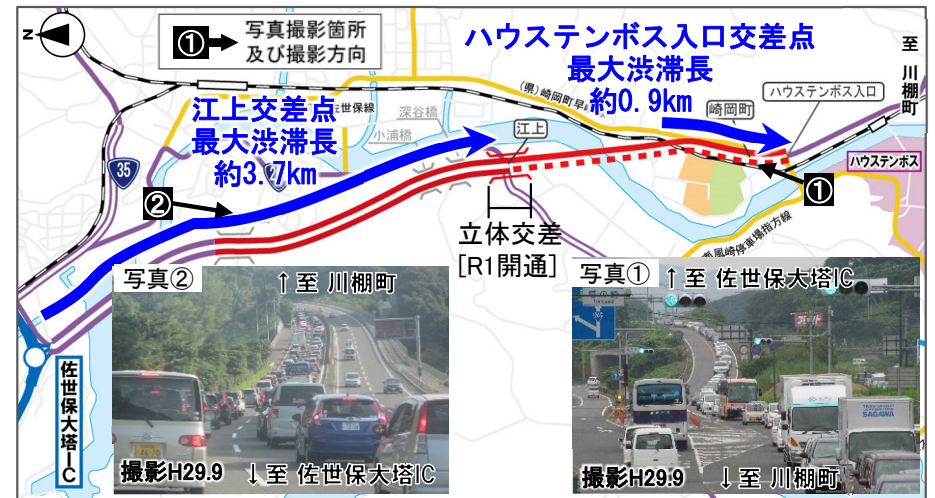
N

① 写真撮影箇所及び撮影方向

ハウステンボス入口交差点
最大渋滞長
約0.9km

至 川棚町

(県) 崎岡町早岐線

ハウステンボス入口

崎岡町

ハウステンボス

江上交差点
最大渋滞長
約3.7km

佐世保線

深谷橋

小浦橋

江上

35

②

①

立体交差
[R1開通]

写真②
↑至 川棚町
撮影H29.9
↓至 佐世保大塔IC

写真①
↑至 佐世保大塔IC
撮影H29.9
↓至 川棚町

佐世保大塔IC